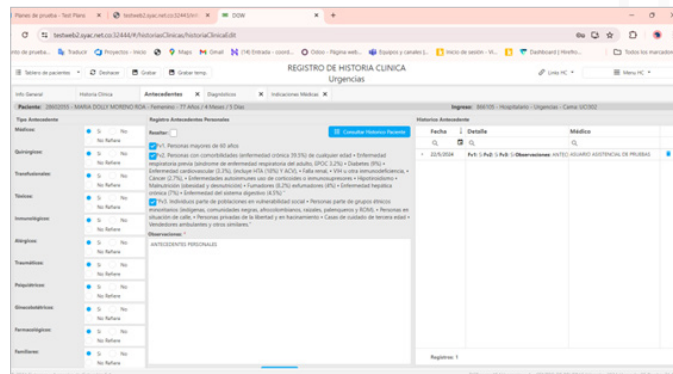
Planes de prueba - Test Plans × | testweb2.syac.net.co:32443/H × | DDW × | +

testweb2.syac.net.co:32443/#/historiasClinicas/historiaClinicaEdit

Inicio de prueba... | Traducir | Proyectos - Inicio | Maps | Gmail | (14) Entrada - coord... | Odoo - Página web... | Equipos y canales |... | Inicio de sesión - VI... | Dashboard | Firefl... | Todos los marcadores

Tablero de pacientes | Deshacer | Grabar | Grabar temp.

REGISTRO DE HISTORIA CLINICA
Urgencias

Links HC | Menu HC

Info General | Historia Clínica | Antecedentes × | Diagnósticos × | Indicaciones Médicas ×

Paciente: 28602055 - MARIA DOLLY MORENO ROA - Femenino - 77 Años / 4 Meses / 3 Días

Ingreso: 866105 - Hospitalario - Urgencias - Cama: UCO02

Tipo Antecedente

Médicos: Si No No Refiere
Quirúrgicos: Si No No Refiere
Transfusionales: Si No No Refiere
Tóxicos: Si No No Refiere
Inmunológicos: Si No No Refiere
Alérgicos: Si No No Refiere
Traumáticos: Si No No Refiere
Psiquiátricos: Si No No Refiere
Ginecobstétricos: Si No No Refiere
Farmacológicos: Si No No Refiere
Familiares: Si No

Registro Antecedentes Personales

Resaltar:

Consultar Historico Paciente

Fv1. Personas mayores de 60 años

Fv2. Personas con comorbilidades (enfermedad crónica 39.5%) de cuidado: edad • Enfermedad respiratoria previa (síndrome de enfermedad respiratoria del adulto, EPOC 3.2%) • Diabetes (9%) • Enfermedad cardiovascular (3.3%), (incluye HTA (16%) Y ACV), • Falla renal, • VIH u otra inmunodeficiencia, • Cancer (2.7%), • Enfermedades autoinmunes uso de corticoides o inmunosupresores • Hipotiroidismo • Malnutrición (obesidad y desnutrición) • Fumadores (8.2%) enfumadores (4%) • Enfermedad hepática crónica (7%) • Enfermedad del sistema digestivo (4.5%).

Fv3. Individuos parte de poblaciones en vulnerabilidad social • Personas parte de grupos étnicos minoritarios (indígenas, comunidades negras, afrocolombianos, raizales, palenqueros y ROM). • Personas en situación de calle, • Personas privadas de la libertad y en hacinamiento • Casas de cuidado de tercera edad • Vendedores ambulantes y otros similares.

Observaciones: *

ANTECEDENTES PERSONALES

Historico Antecedente

| Fecha | Detalle | Médico |
|---|---|---|
| 22/5/2024 | Fv1: Si Fv2: Si Fv3: Si Observaciones: ANTEC AGUARIO ASISTENCIAL DE PRUEBAS | |

Registros: 1